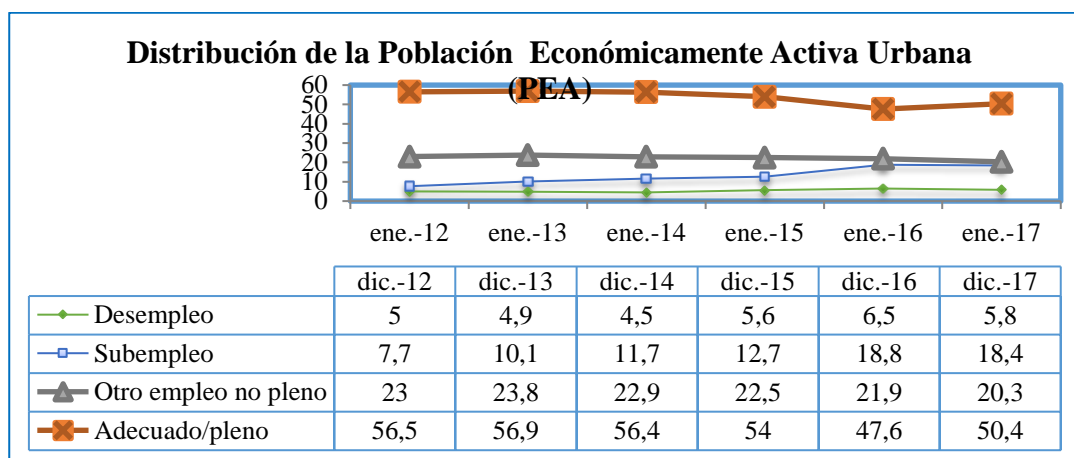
Distribución de la Población Económicamente Activa Urbana (PEA)

60
50
40
30
20
10
0

ene.-12 ene.-13 ene.-14 ene.-15 ene.-16 ene.-17

| | dic.-12 | dic.-13 | dic.-14 | dic.-15 | dic.-16 | dic.-17 |
|---|---|---|---|---|---|---|
| Desempleo | 5 | 4,9 | 4,5 | 5,6 | 6,5 | 5,8 |
| Subempleo | 7,7 | 10,1 | 11,7 | 12,7 | 18,8 | 18,4 |
| Otro empleo no pleno | 23 | 23,8 | 22,9 | 22,5 | 21,9 | 20,3 |
| Adecuado/pleno | 56,5 | 56,9 | 56,4 | 54 | 47,6 | 50,4 |